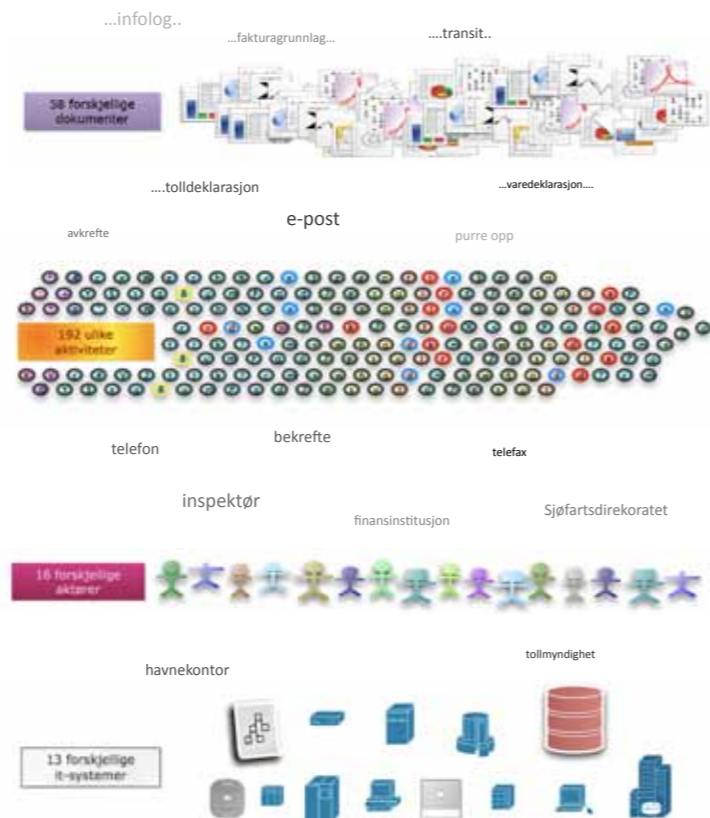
...infolog..

...fakturagrunnlag...

....transit..

58 forskjellige dokumenter

....tolldeklarasjon

...varedeklarasjon....

e-post

avkrefte

purre opp

192 ulike aktiviteter

telefon

bekrefte

telefax

inspektør

finansinstitusjon

Sjøfartsdirekoratet

16 forskjellige aktører

havnekontor

tollmyndighet

13 forskjellige it-systemer